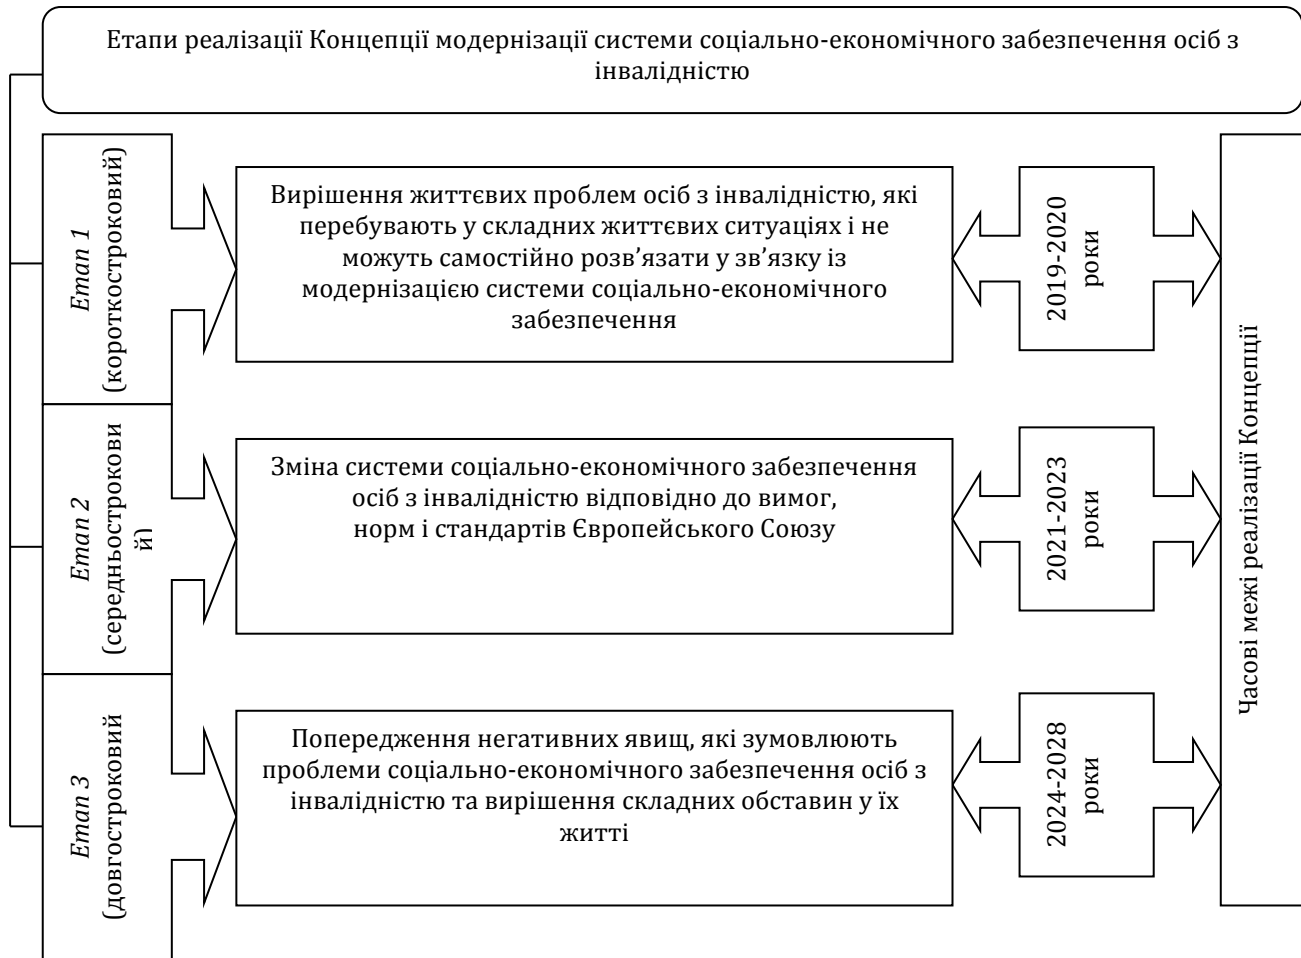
Етапи реалізації Концепції модернізації системи соціально-економічного забезпечення осіб з інвалідністю

Етап 1 (короткостроковий)

Вирішення життєвих проблем осіб з інвалідністю, які перебувають у складних життєвих ситуаціях і не можуть самостійно розв'язати у зв'язку із модернізацією системи соціально-економічного забезпечення

2019-2020 роки

Етап 2 (середньострокови й)

Зміна системи соціально-економічного забезпечення осіб з інвалідністю відповідно до вимог, норм і стандартів Європейського Союзу

2021-2023 роки

Етап 3 (довгостроковий)

Попередження негативних явищ, які зумовлюють проблеми соціально-економічного забезпечення осіб з інвалідністю та вирішення складних обставин у їх житті

2024-2028 роки

Часові межі реалізації Концепції